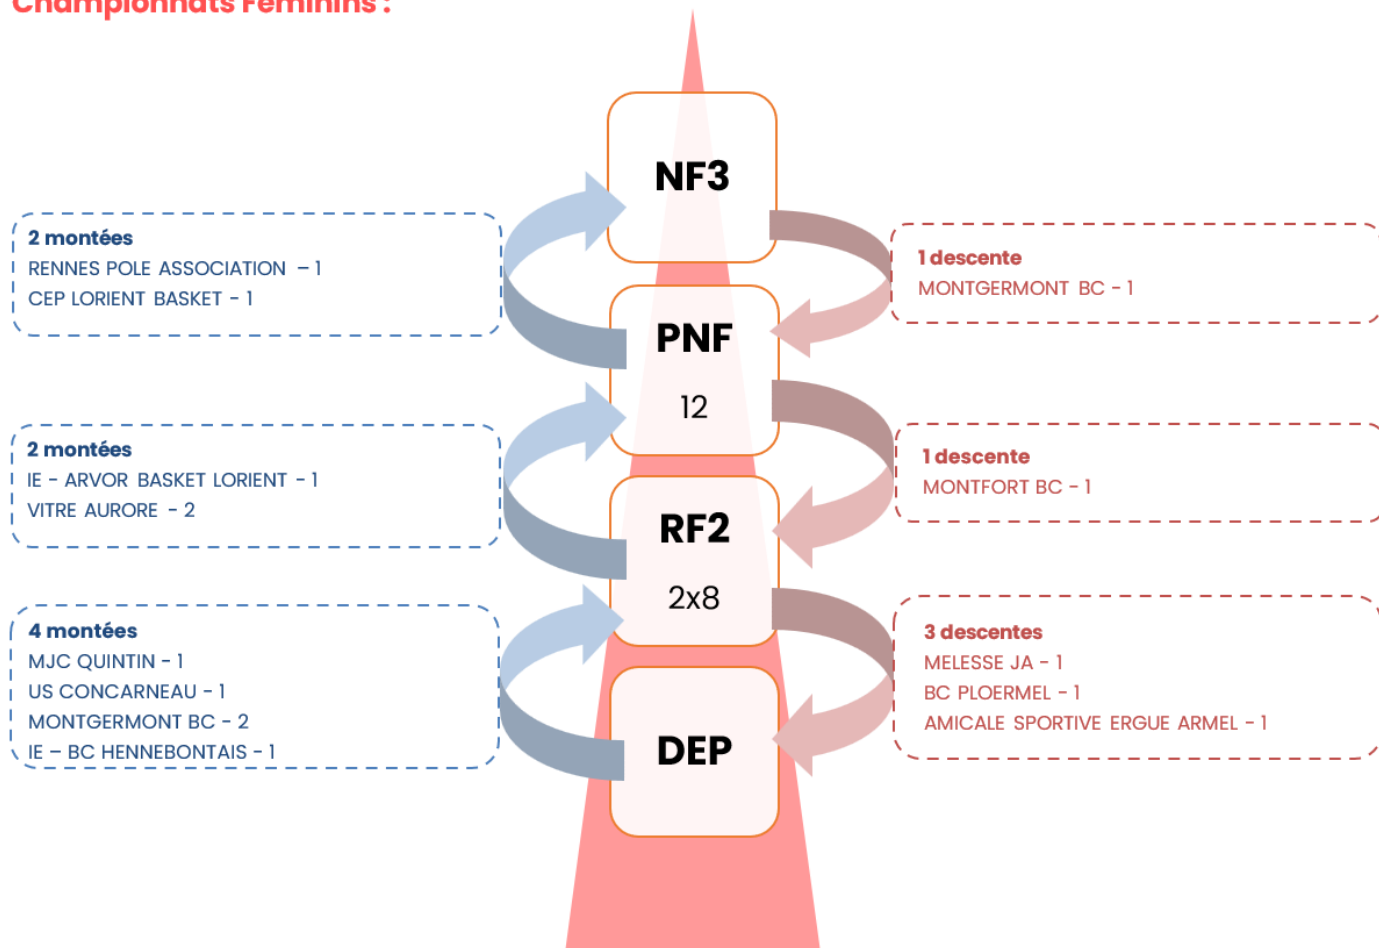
Championnats Féminins :

NF3

2 montées
RENNES POLE ASSOCIATION – 1
CEP LORIENT BASKET - 1

1 descente
MONTGERMONT BC - 1

PNF
12

2 montées
IE - ARVOR BASKET LORIENT - 1
VITRE AURORE - 2

1 descente
MONTFORT BC - 1

RF2
2x8

4 montées
MJC QUINTIN - 1
US CONCARNEAU - 1
MONTGERMONT BC - 2
IE – BC HENNEBONTAIS - 1

3 descentes
MELESSE JA - 1
BC PLOERMEL - 1
AMICALE SPORTIVE ERGUE ARMEL - 1

DEP